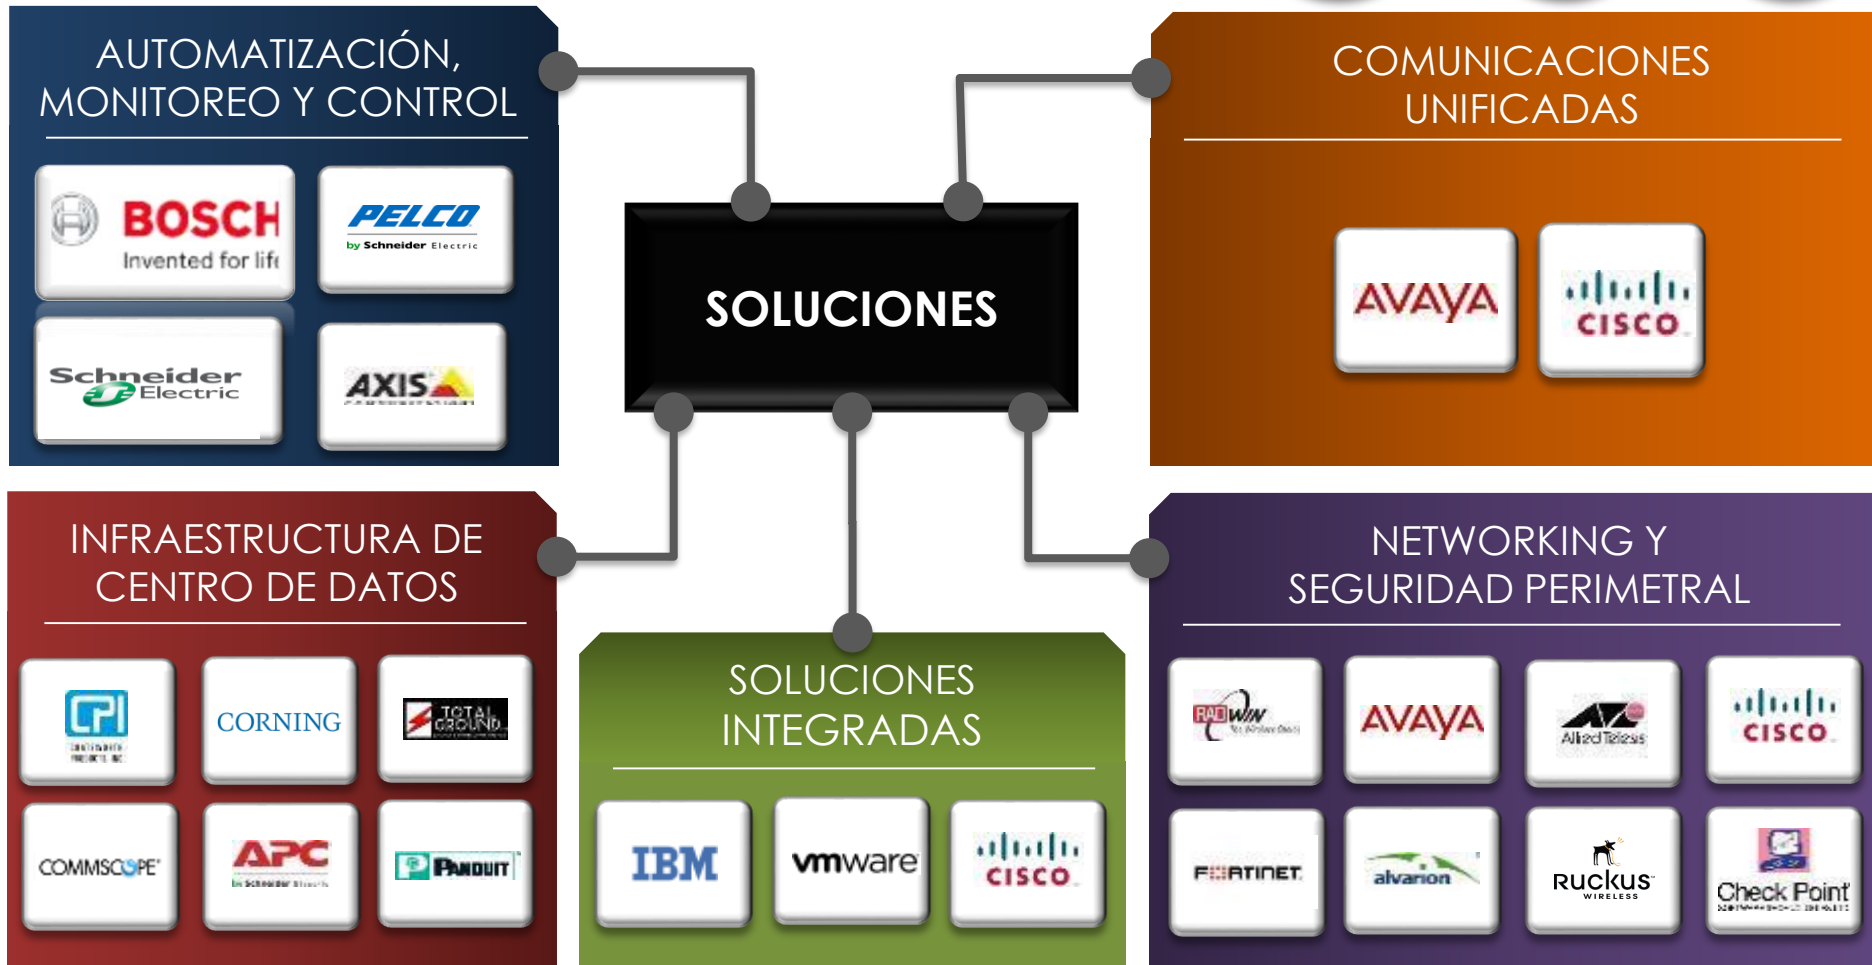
AUTOMATIZACIÓN, MONITOREO Y CONTROL

BOSCH
Invented for life

PELCO
by Schneider Electric

Schneider Electric

AXIS

SOLUCIONES

COMUNICACIONES UNIFICADAS

AVAYA

CISCO

INFRAESTRUCTURA DE CENTRO DE DATOS

CPI

CORNING

TOTAL GROUND

COMMSCOPE

APC
by Schneider Electric

PANDUIT

SOLUCIONES INTEGRADAS

IBM

vmware

CISCO

NETWORKING Y SEGURIDAD PERIMETRAL

RADWIN

AVAYA

Allied Telesis

CISCO

FORTINET

alvarion

Ruckus
WIRELESS

Check Point